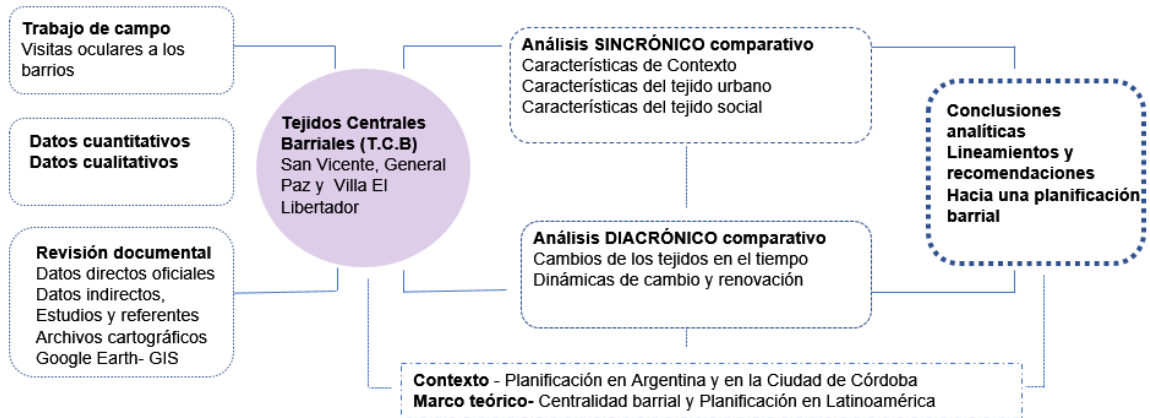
Trabajo de campo
Visitas oculares a los barrios

Datos cuantitativos
Datos cualitativos

Revisión documental
Datos directos oficiales
Datos indirectos, Estudios y referentes
Archivos cartográficos
Google Earth- GIS

Tejidos Centrales Barriales (T.C.B)
San Vicente, General Paz y Villa El Libertador

Análisis SINCRÓNICO comparativo
Características de Contexto
Características del tejido urbano
Características del tejido social

Análisis DIACRÓNICO comparativo
Cambios de los tejidos en el tiempo
Dinámicas de cambio y renovación

Conclusiones analíticas
Lineamientos y recomendaciones
Hacia una planificación barrial

Contexto - Planificación en Argentina y en la Ciudad de Córdoba
Marco teórico- Centralidad barrial y Planificación en Latinoamérica